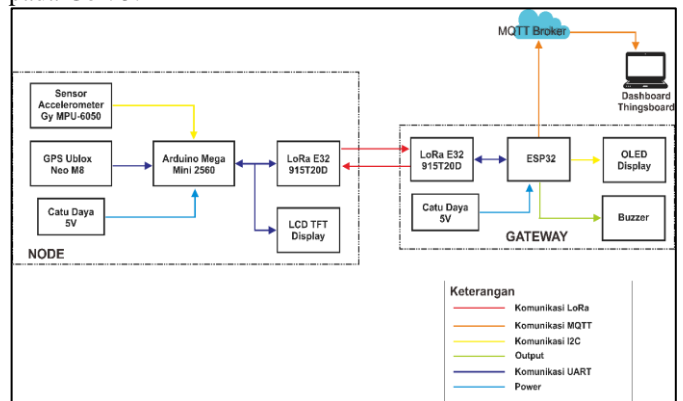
MQTT Broker

Dashboard Thingsboard

Sensor Accelerometer Gy MPU-6050

GPS Ublox Neo M8

Arduino Mega Mini 2560

LoRa E32 915T20D

Catu Daya 5V

LCD TFT Display

NODE

LoRa E32 915T20D

ESP32

OLED Display

Catu Daya 5V

Buzzer

GATEWAY

Keterangan

Komunikasi LoRa

Komunikasi MQTT

Komunikasi I2C

Output

Komunikasi UART

Power